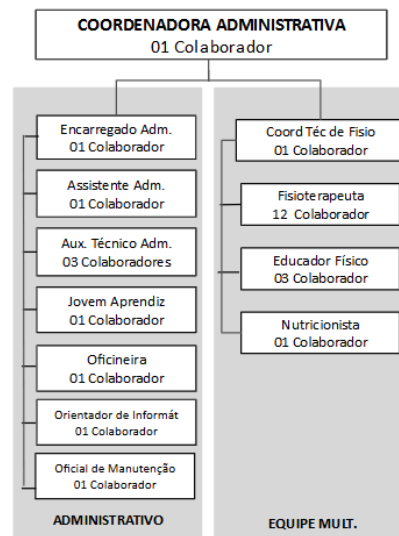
COORDENADORA ADMINISTRATIVA
01 Colaborador

Encarregado Adm.
01 Colaborador

Assistente Adm.
01 Colaborador

Aux. Técnico Adm.
03 Colaboradores

Jovem Aprendiz
01 Colaborador

Oficineira
01 Colaborador

Orientador de Informát
01 Colaborador

Oficial de Manutenção
01 Colaborador

ADMINISTRATIVO

Coord Téc de Fisio
01 Colaborador

Fisioterapeuta
12 Colaborador

Educador Físico
03 Colaborador

Nutricionista
01 Colaborador

EQUIPE MULT.